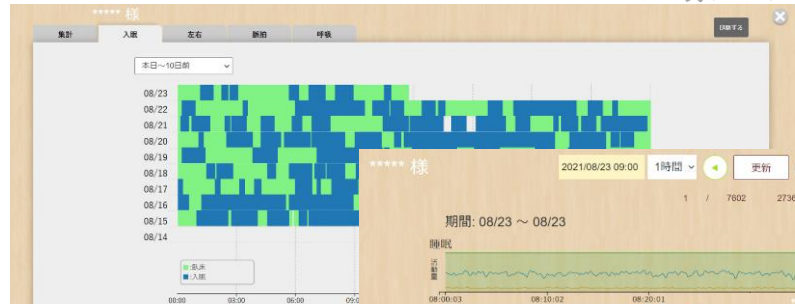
***** 様

集計 入眠 左右 脈拍 呼吸

印刷する

本日～10日前

08/23
08/22
08/21
08/20
08/19
08/18
08/17
08/16
08/15
08/14

離床
入眠

00:00 03:00 06:00 09:

***** 様

2021/08/23 09:00 1時間 更新

1 / 7802 2736

期間: 08/23 ～ 08/23

睡眠

活動量

08:00:03 08:10:02 08:20:01